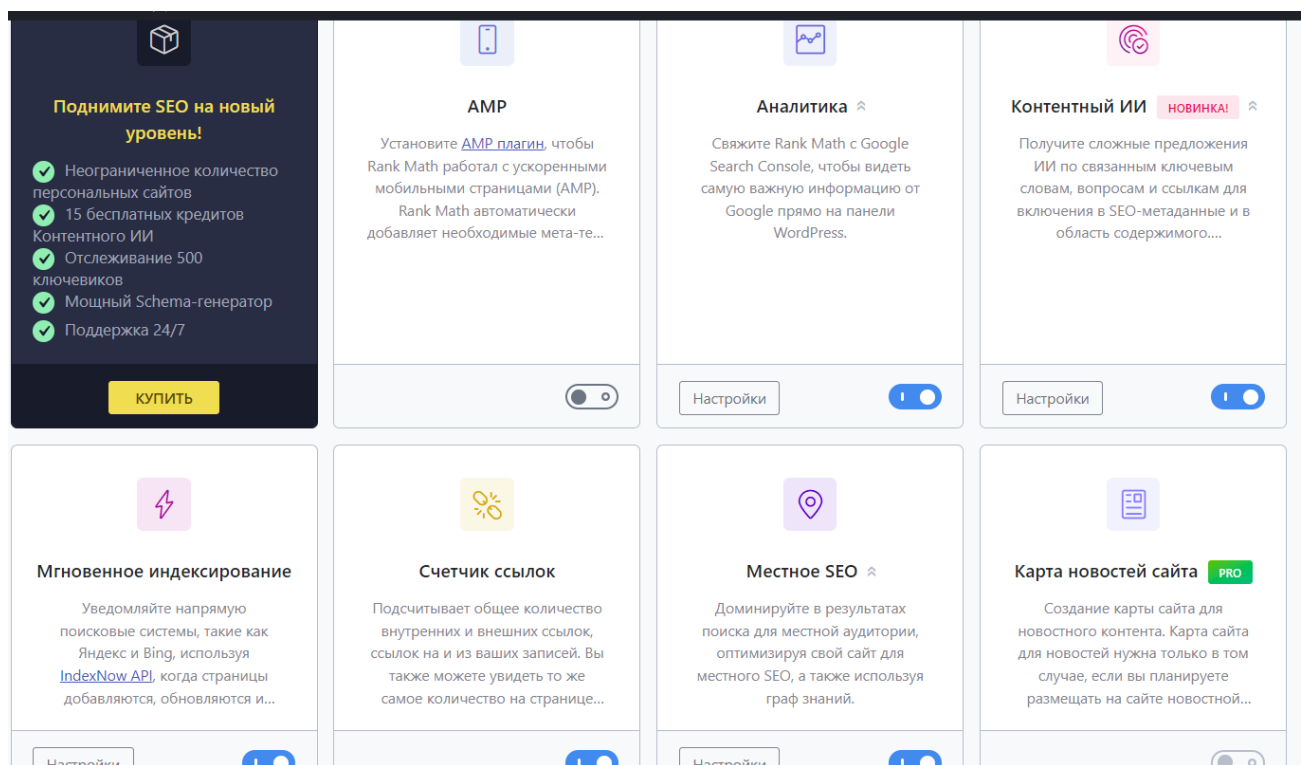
Поднимите SEO на новый уровень!

Неограниченное количество персональных сайтов
15 бесплатных кредитов Контентного ИИ
Отслеживание 500 ключевиков
Мощный Schema-генератор
Поддержка 24/7

КУПИТЬ

AMP

Установите AMP плагин, чтобы Rank Math работал с ускоренными мобильными страницами (AMP). Rank Math автоматически добавляет необходимые мета-те...

Аналитика

Свяжите Rank Math с Google Search Console, чтобы видеть самую важную информацию от Google прямо на панели WordPress.

Настройки

Контентный ИИ НОВИНКА!

Получите сложные предложения ИИ по связанным ключевым словам, вопросам и ссылкам для включения в SEO-метаданные и в область содержимого....

Настройки

Мгновенное индексирование

Уведомляйте напрямую поисковые системы, такие как Яндекс и Bing, используя IndexNow API, когда страницы добавляются, обновляются и...

Настройки

Счетчик ссылок

Подсчитывает общее количество внутренних и внешних ссылок, ссылок на и из ваших записей. Вы также можете увидеть то же самое количество на странице...

Местное SEO

Доминируйте в результатах поиска для местной аудитории, оптимизируя свой сайт для местного SEO, а также используя граф знаний.

Настройки

Карта новостей сайта PRO

Создание карты сайта для новостного контента. Карта сайта для новостей нужна только в том случае, если вы планируете размещать на сайте новостной...